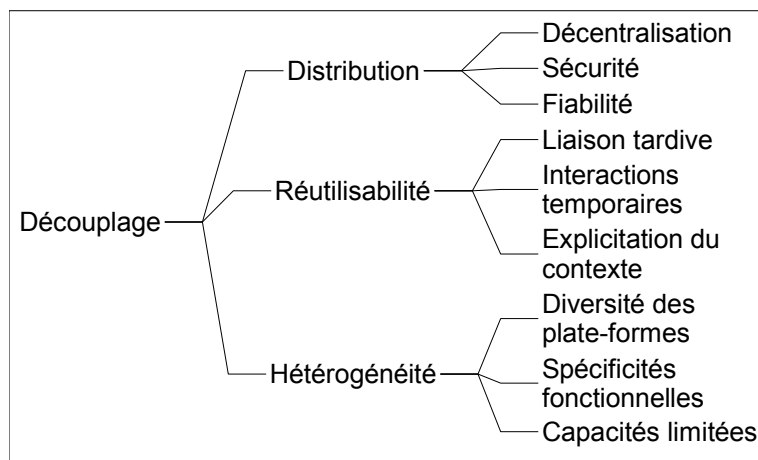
Découplage

Distribution
Décentralisation
Sécurité
Fiabilité

Réutilisabilité
Liaison tardive
Interactions temporaires
Explicitation du contexte

Hétérogénéité
Diversité des plate-formes
Spécificités fonctionnelles
Capacités limitées